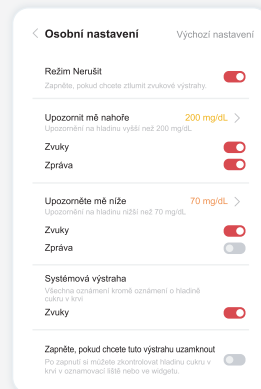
< Osobní nastavení
Výchozí nastavení

Režim Nerušit
Zapněte, pokud chcete ztlumit zvukové výstrahy.

Upozornit mě nahoře
200 mg/dL >
Upozornění na hladinu vyšší než 200 mg/dL
Zvuky
Zpráva

Upozorněte mě níže
70 mg/dL >
Upozornění na hladinu nižší než 70 mg/dL
Zvuky
Zpráva

Systémová výstraha
Všechna oznámení kromě oznámení o hladině cukru v krvi
Zvuky

Zapněte, pokud chcete tuto výstrahu uzamknout
Po zapnutí si můžete zkontrolovat hladinu cukru v krvi v oznamovací liště nebo ve widgetu.